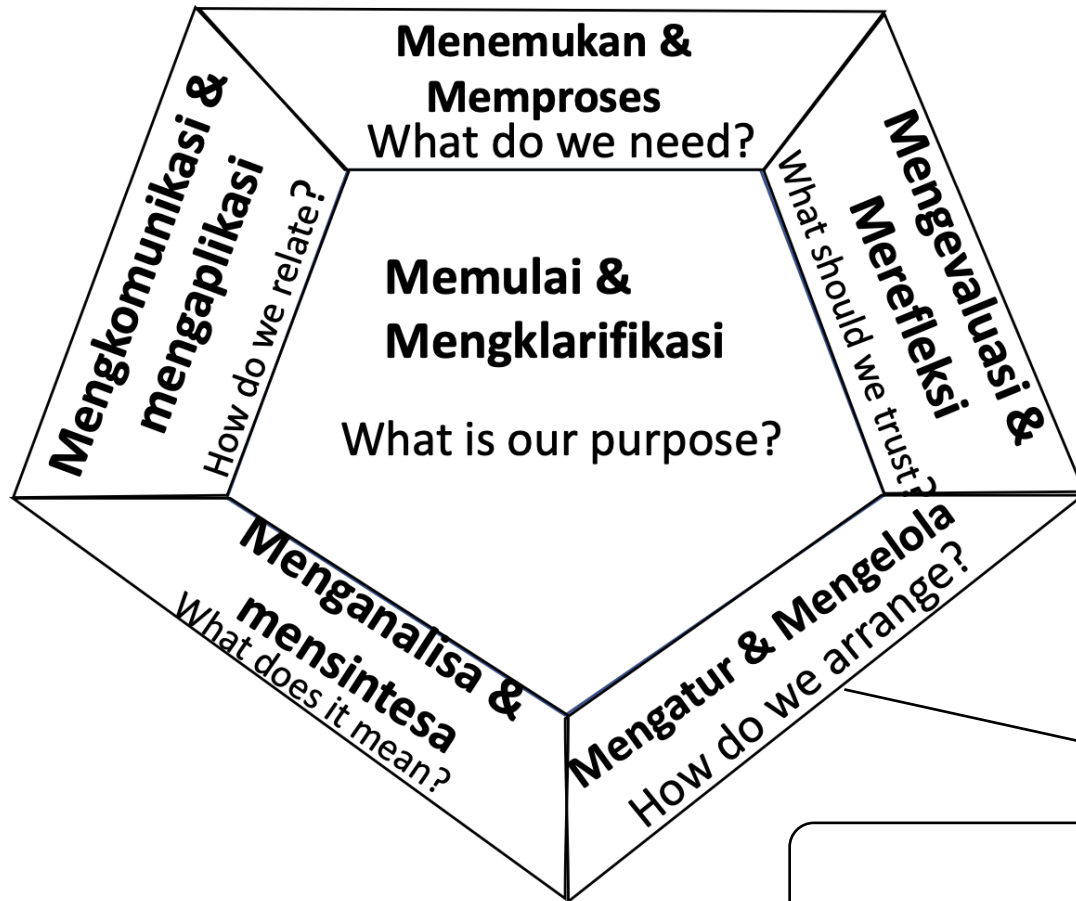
Menemukan & Memproses
What do we need?

Mengevaluasi & Merefleksi
What should we trust?

Mengatur & Mengelola
How do we arrange?

Menganalisa & mensintesa
What does it mean?

Mengkomunikasi & mengaplikasi
How do we relate?

Memulai & Mengklarifikasi

What is our purpose?